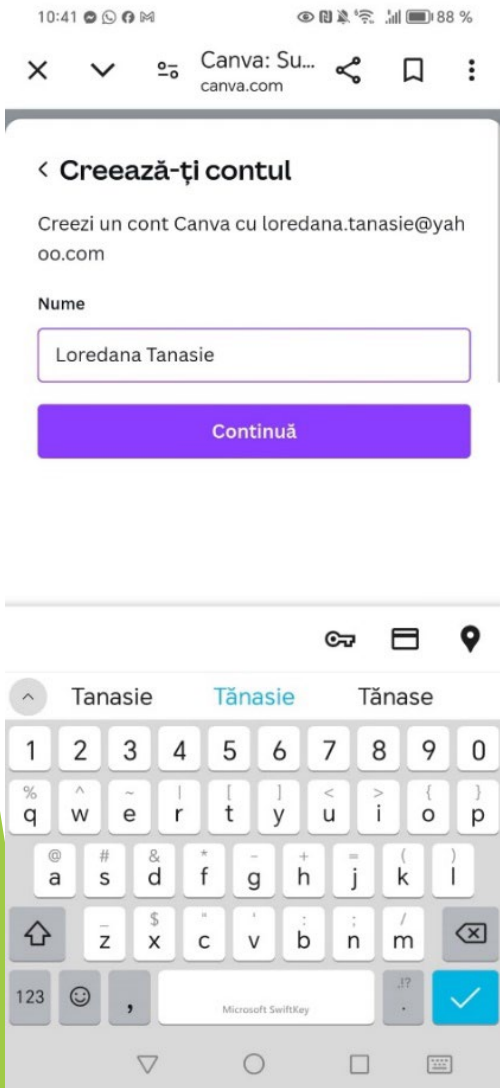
10:41 88 %

Canva: Su...
canva.com

‹ Creează-ți contul

Creezi un cont Canva cu loredana.tanasie@yahoo.com

Nume

Loredana Tanasie

Continuă

Tanasie Tănasie Tănase

1 2 3 4 5 6 7 8 9 0

% q ^ w ~ e | r [ t ] y < u > i { o } p

@ a # s & d * f - g + h = j ( k ) l

_ z $ x " c ' v : b ; n / m

123 , Microsoft SwiftKey .!? .